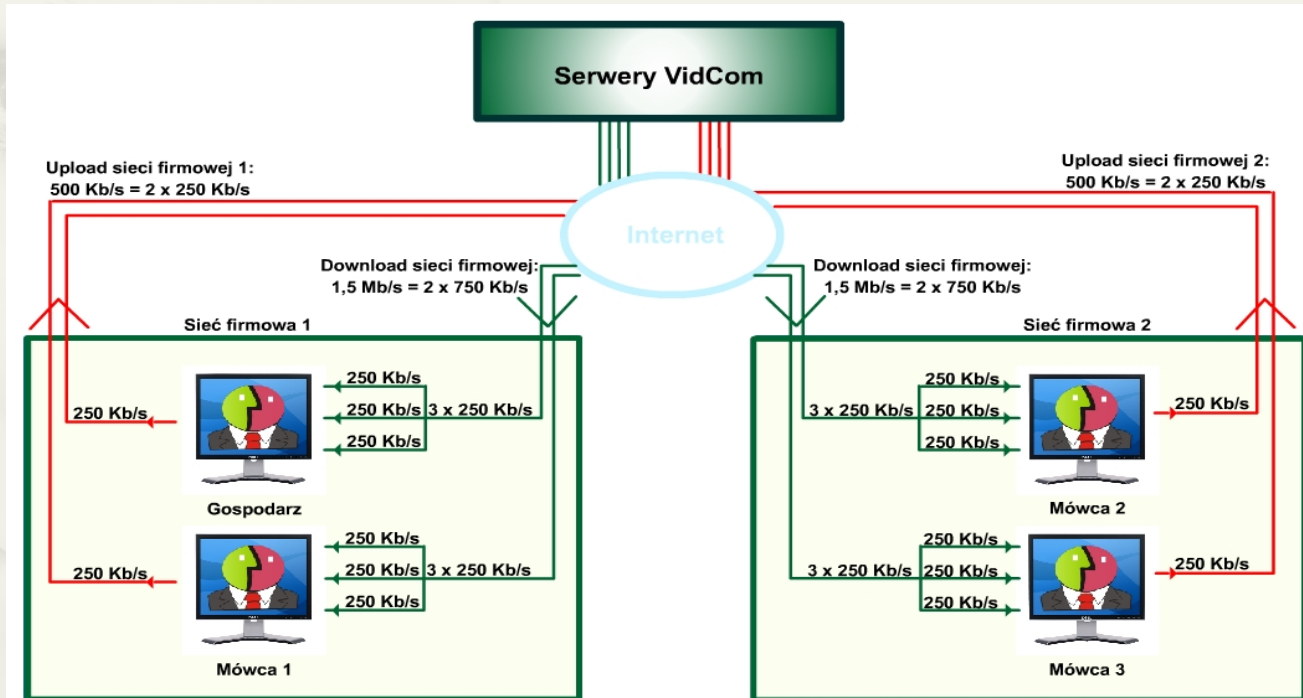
Serwery VidCom

Upload sieci firmowej 1:
500 Kb/s = 2 x 250 Kb/s

Upload sieci firmowej 2:
500 Kb/s = 2 x 250 Kb/s

Internet

Download sieci firmowej:
1,5 Mb/s = 2 x 750 Kb/s

Download sieci firmowej:
1,5 Mb/s = 2 x 750 Kb/s

Sieć firmowa 1

Sieć firmowa 2

250 Kb/s
250 Kb/s
250 Kb/s
3 x 250 Kb/s
250 Kb/s
Gospodarz

250 Kb/s
250 Kb/s
250 Kb/s
3 x 250 Kb/s
250 Kb/s
Mówca 1

3 x 250 Kb/s
250 Kb/s
250 Kb/s
250 Kb/s
250 Kb/s
Mówca 2

3 x 250 Kb/s
250 Kb/s
250 Kb/s
250 Kb/s
250 Kb/s
Mówca 3